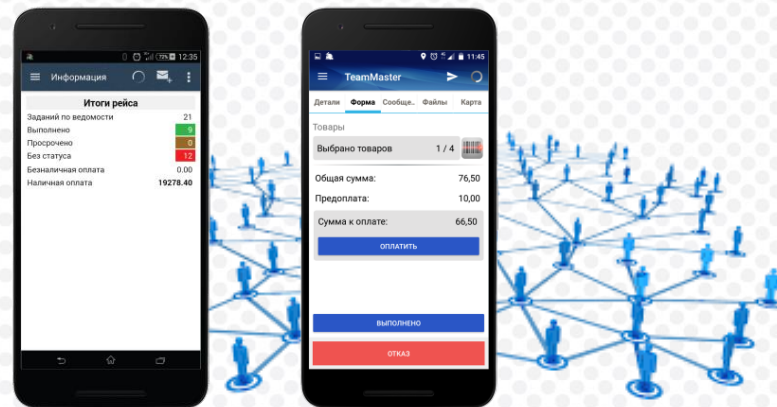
73% 12:35

Информация

Итоги рейса

| | |
|---|---|
| Заданий по ведомости | 21 |
| Выполнено | 9 |
| Просрочено | 0 |
| Без статуса | 12 |
| Безналичная оплата | 0.00 |
| Наличная оплата | 19278.40 |

11:45

TeamMaster

Детали Форма Сообще... Файлы Карта

Товары

Выбрано товаров 1 / 4

Общая сумма: 76,50

Предоплата: 10,00

Сумма к оплате: 66,50

ОПЛАТИТЬ

ВЫПОЛНЕНО

ОТКАЗ